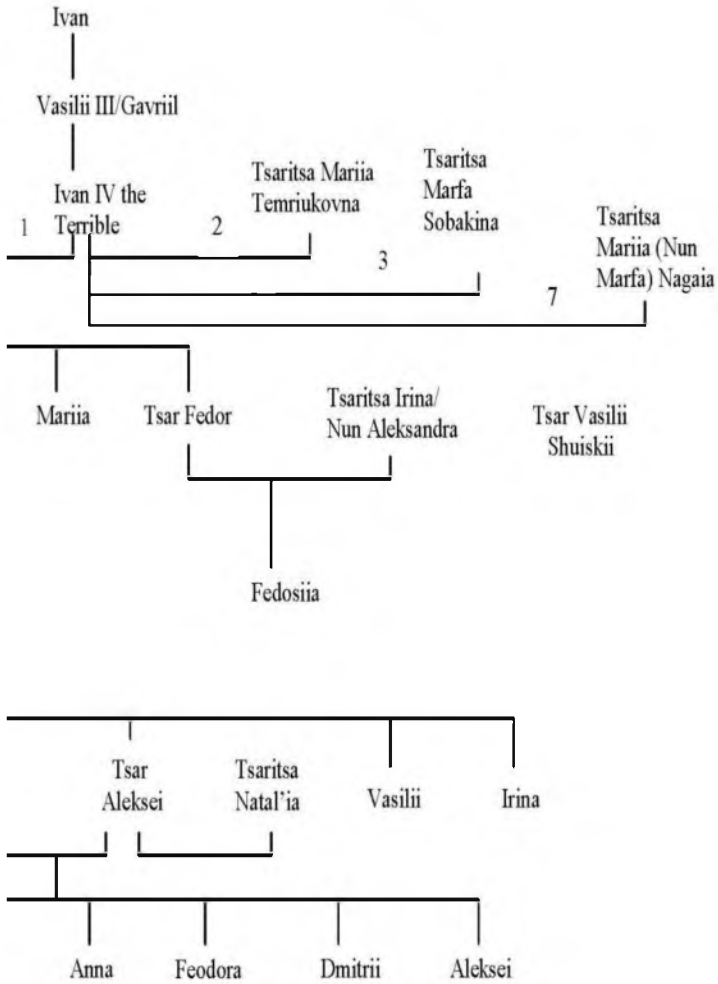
Ivan

Vasilii III/Gavriil

Ivan IV the Terrible

1

2

Tsaritsa Mariia Temriukovna

Tsaritsa Marfa Sobakina

3

Tsaritsa Mariia (Nun Marfa) Nagaia

7

Mariia

Tsar Fedor

Tsaritsa Irina/ Nun Aleksandra

Tsar Vasilii Shuiskii

Fedosiia

Tsar Aleksei

Tsaritsa Natal'ia

Vasilii

Irina

Anna

Feodora

Dmitrii

Aleksei